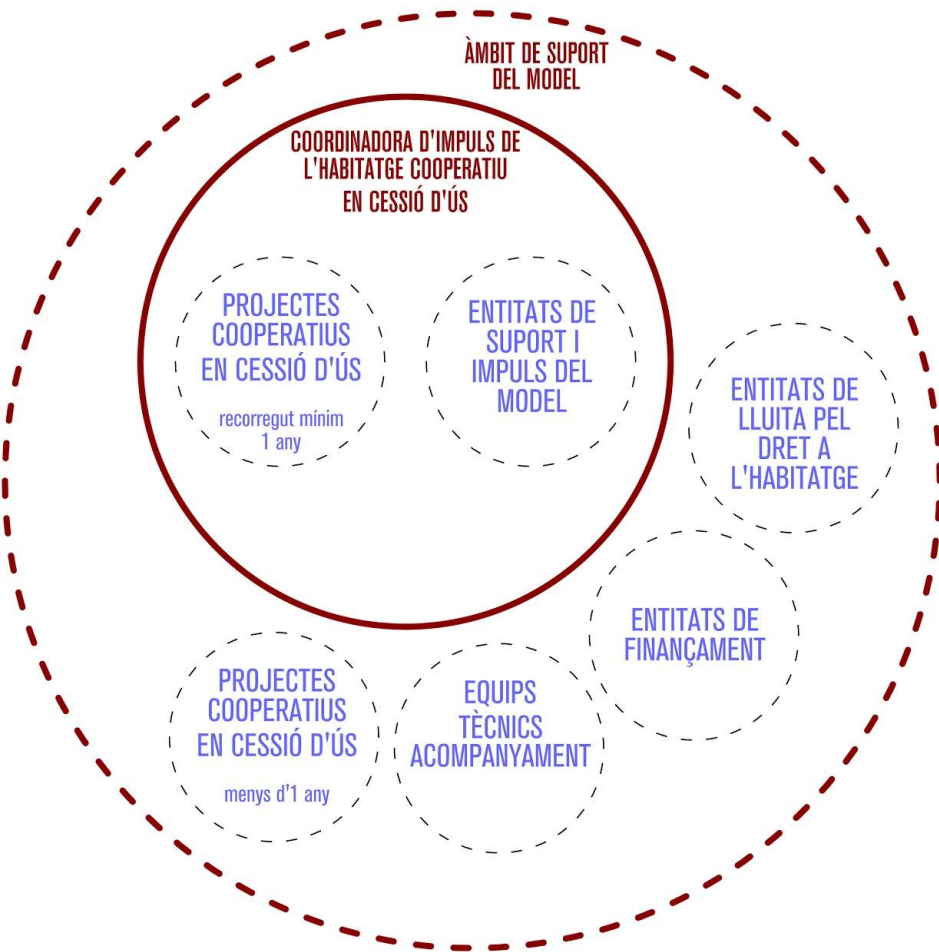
ÀMBIT DE SUPORT DEL MODEL

COORDINADORA D'IMPULS DE L'HABITATGE COOPERATIU EN CESSIÓ D'ÚS

PROJECTES COOPERATIUS EN CESSIÓ D'ÚS

recorregut mínim 1 any

ENTITATS DE SUPORT I IMPULS DEL MODEL

ENTITATS DE LLUITA PEL DRET A L'HABITATGE

ENTITATS DE FINANÇAMENT

PROJECTES COOPERATIUS EN CESSIÓ D'ÚS

menys d'1 any

EQUIPS TÈCNICS ACOMPANYAMENT